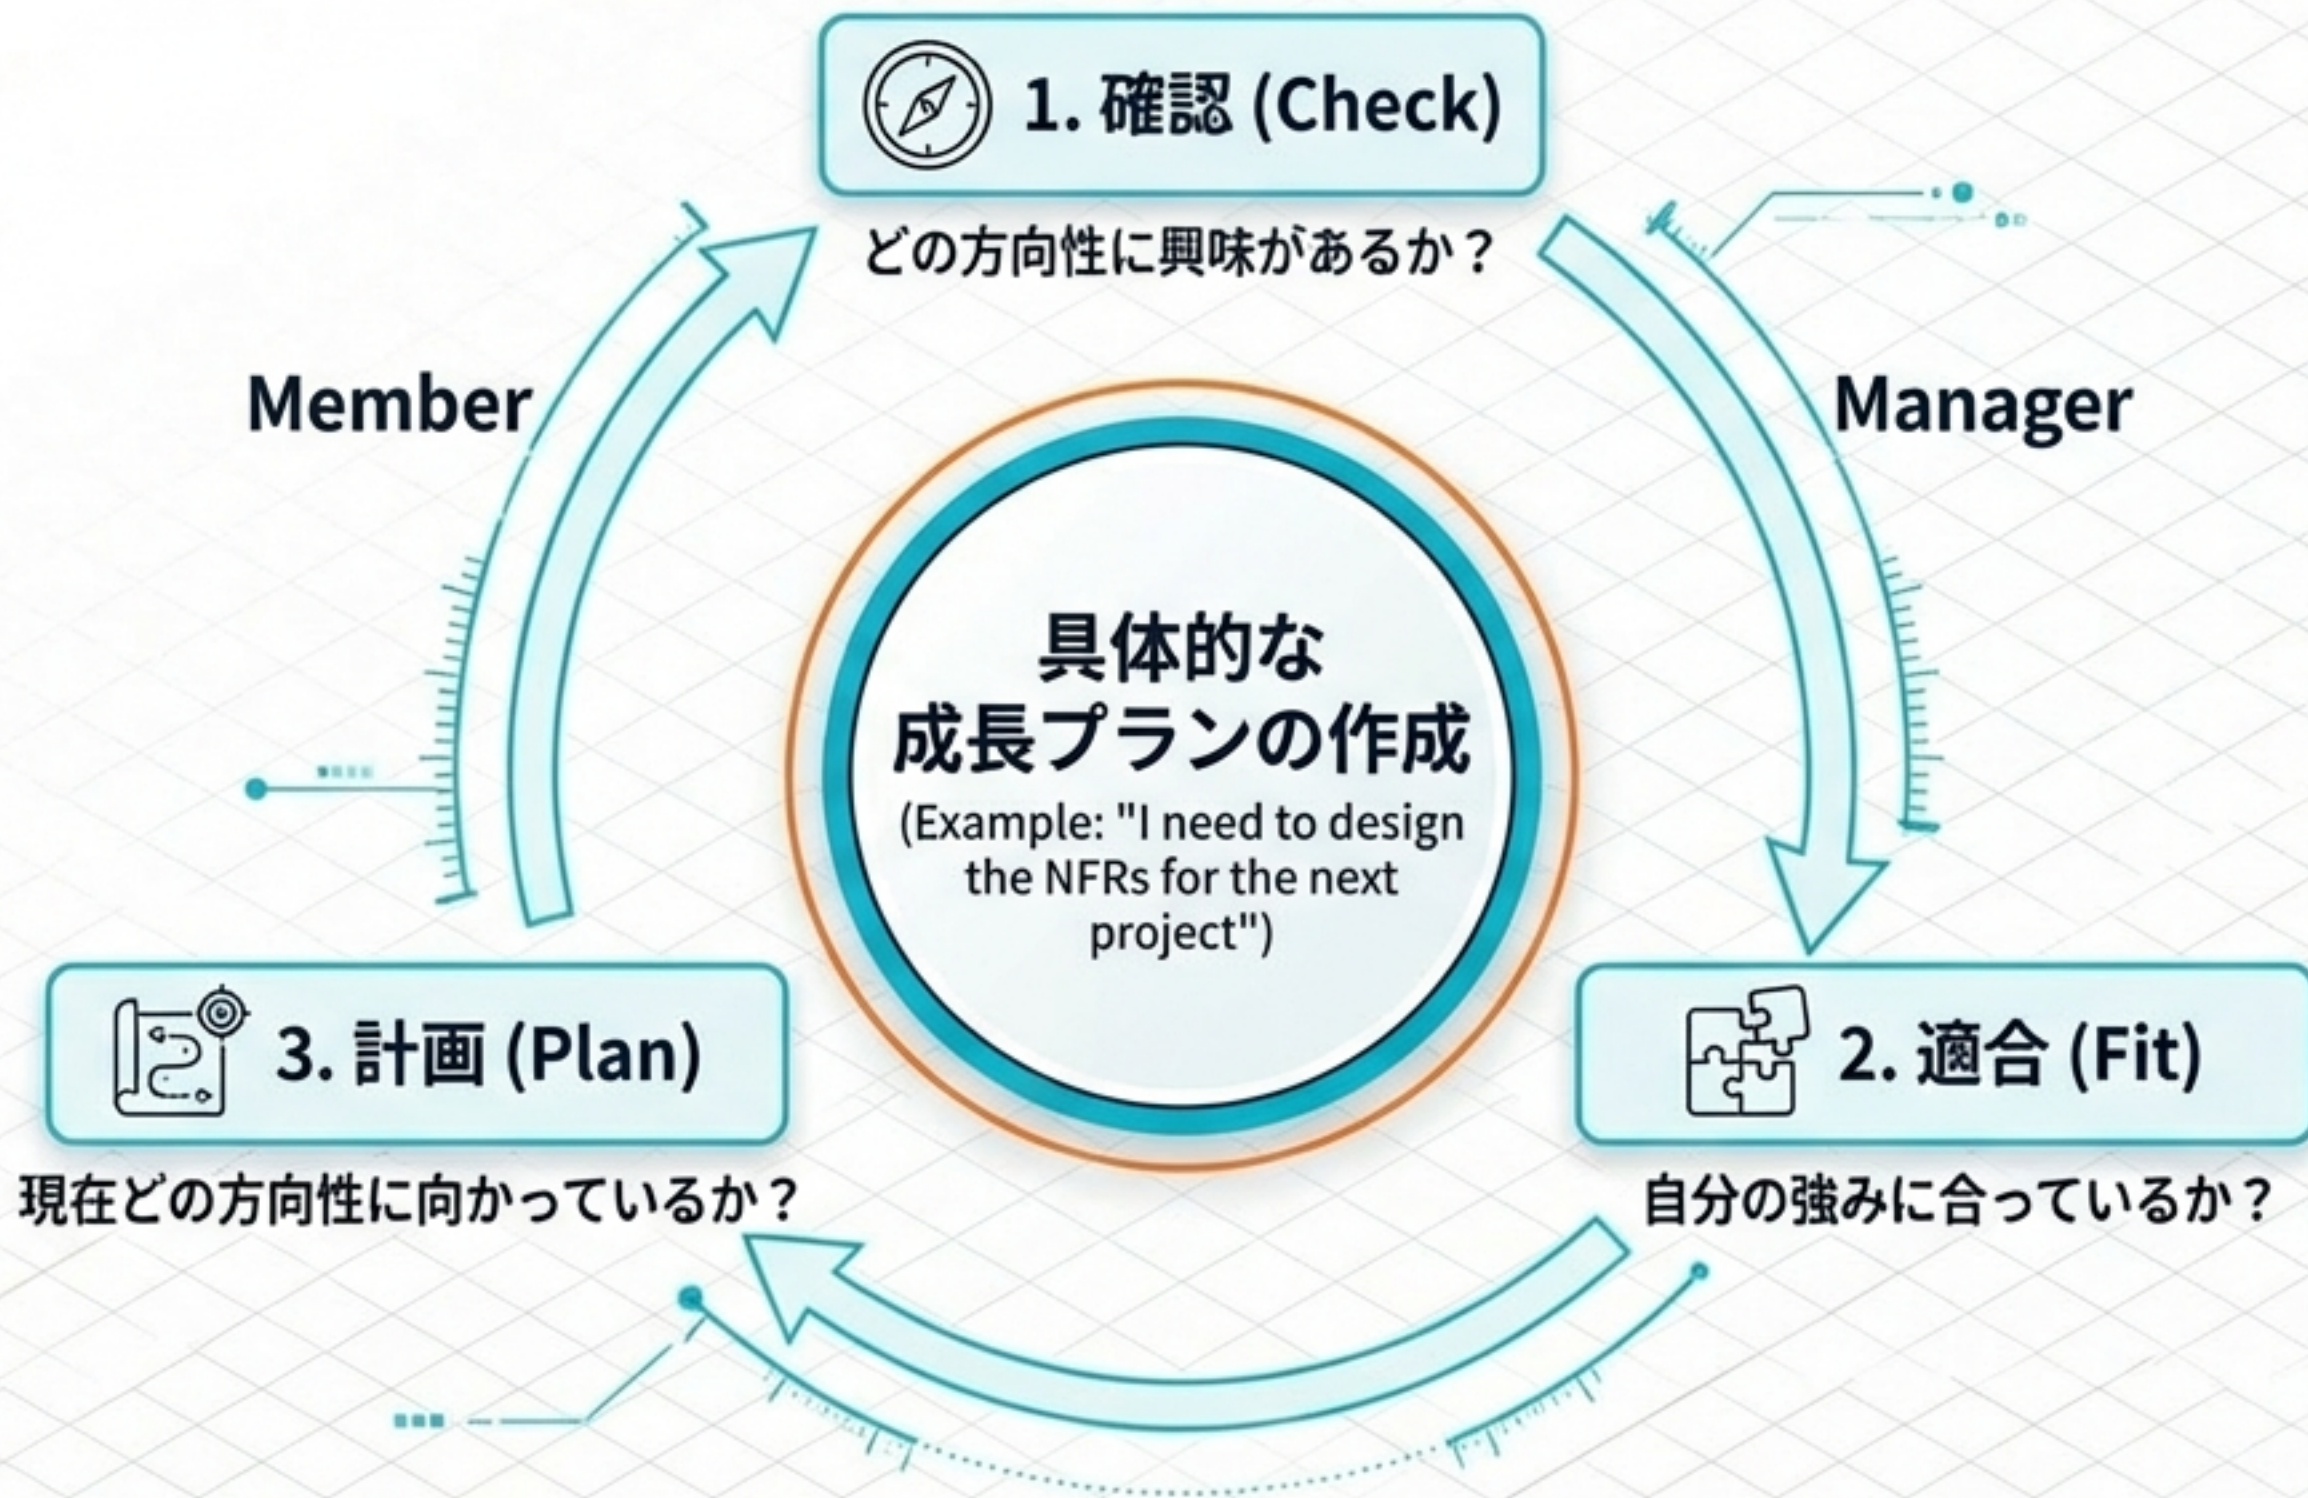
1. 確認 (Check)

どの方向性に興味があるか？

Member

Manager

具体的な
成長プランの作成

(Example: "I need to design the NFRs for the next project")

3. 計画 (Plan)

現在どの方向性に向かっているか？

2. 適合 (Fit)

自分の強みに合っているか？